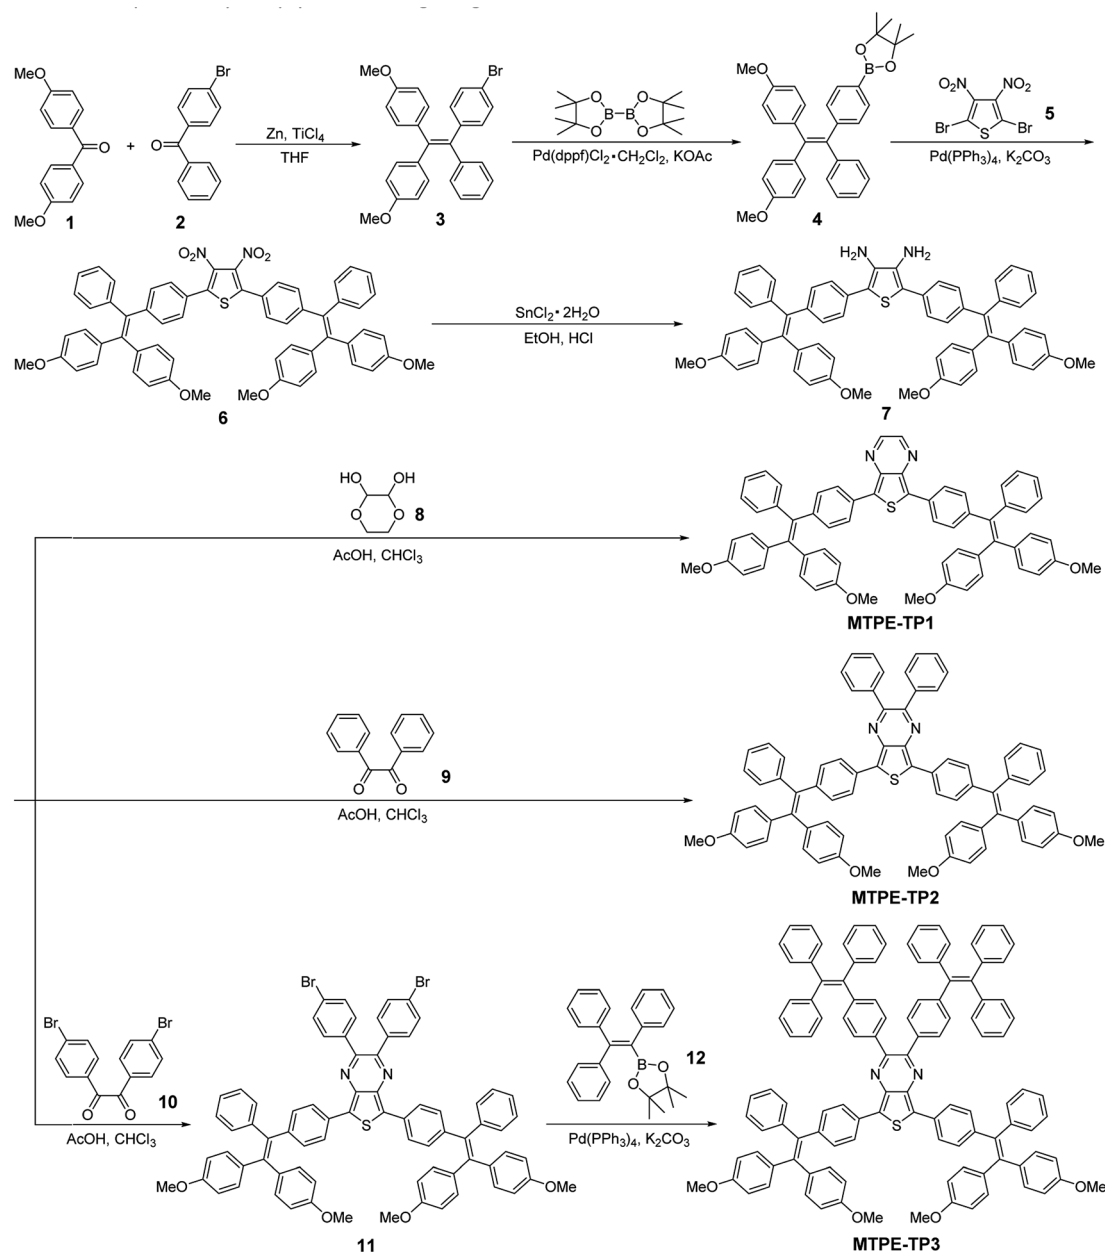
MeO
MeO
O
1
+
Br
O
2
Zn, TiCl$_4$
THF
MeO
Br
MeO
3
O B B O
O O
Pd(dppf)Cl$_2$•CH$_2$Cl$_2$, KOAc
MeO
O B O
MeO
4
O$_2$N NO$_2$
Br S Br
5
Pd(PPh$_3$)$_4$, K$_2$CO$_3$

O$_2$N NO$_2$
S
MeO
OMe
MeO
OMe
6
SnCl$_2$• 2H$_2$O
EtOH, HCl
H$_2$N NH$_2$
S
MeO
OMe
MeO
OMe
7

HO OH
O O
8
AcOH, CHCl$_3$
N N
S
MeO
OMe
MeO
OMe
MTPE-TP1

O O
9
AcOH, CHCl$_3$
N N
S
MeO
OMe
MeO
OMe
MTPE-TP2

Br Br
O O
10
AcOH, CHCl$_3$
Br Br
N N
S
MeO
OMe
MeO
OMe
11
B O
O
12
Pd(PPh$_3$)$_4$, K$_2$CO$_3$
N N
S
MeO
OMe
MeO
OMe
MTPE-TP3